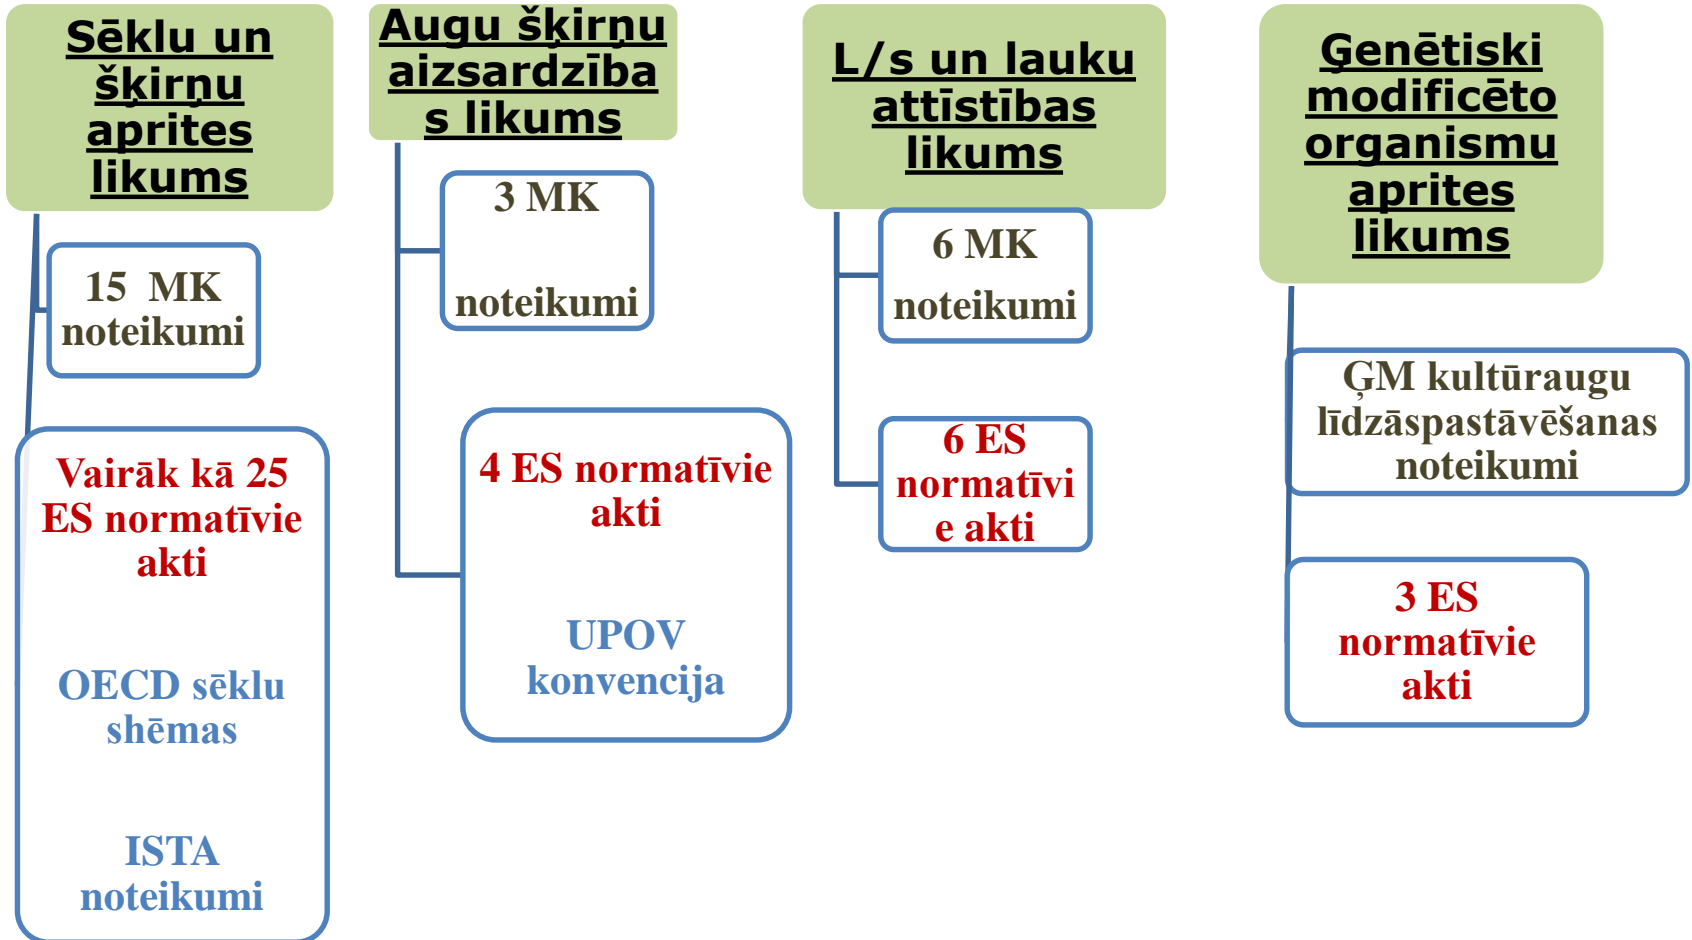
Sēklu un šķirņu aprites likums

15 MK noteikumi

Vairāk kā 25 ES normatīvie akti

OECD sēklu shēmas

ISTA noteikumi

Augu šķirņu aizsardzības likums

3 MK noteikumi

4 ES normatīvie akti

UPOV konvencija

L/s un lauku attīstības likums

6 MK noteikumi

6 ES normatīvie akti

Ģenētiski modificēto organismu aprites likums

ĢM kultūraugu līdzāspastāvēšanas noteikumi

3 ES normatīvie akti